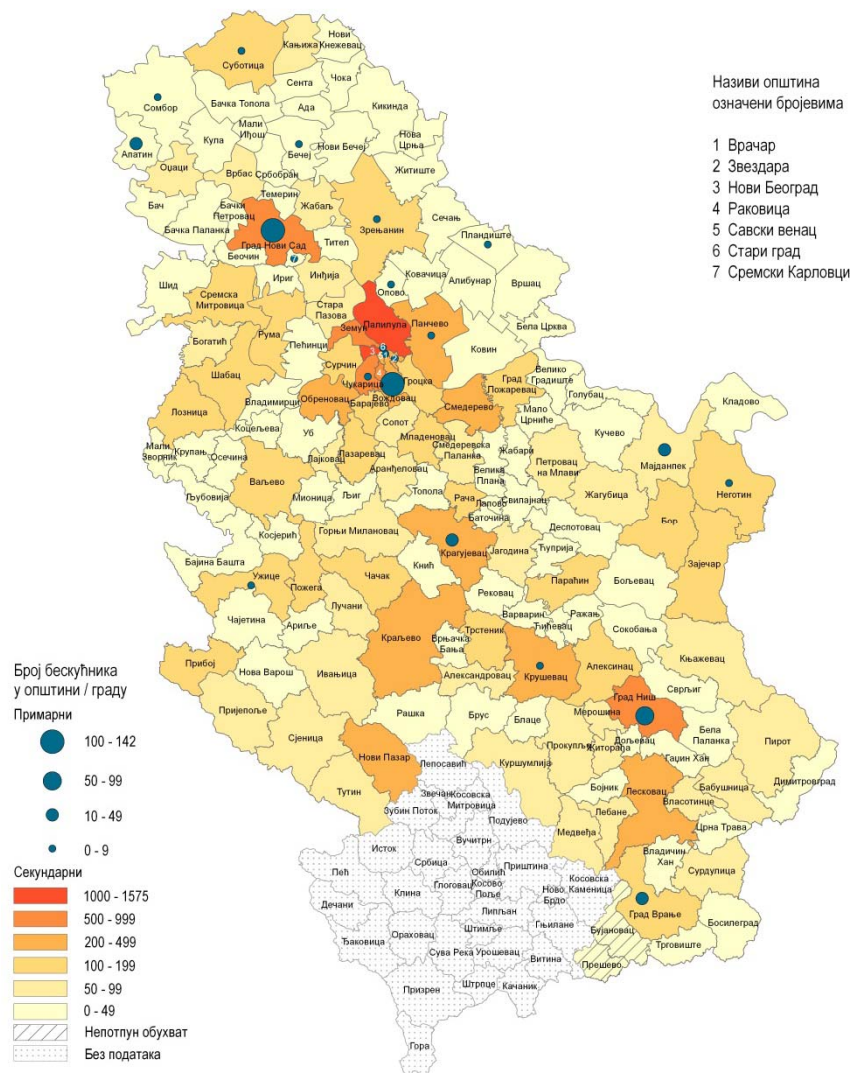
Називи општина означени бројевима

1 Врачар
2 Звездара
3 Нови Београд
4 Раковица
5 Савски венац
6 Стари град
7 Сремски Карловци

Нови Кнежевац
Кањижа
Суботица
Сента
Чока
Сомбор
Бачка Топола
Ада
Кикинда
Мали Иђош
Нова Црња
Апатин
Кула
Бечеј
Нови Бечеј
Оџаци
Врбас
Србобран
Житиште
Темерин
Бач
Бачки Петровац
Жабаљ
Бачка Паланка
Град Нови Сад
Зрењанин
Сечањ
Тител
Пландиште
Беочин
Ириг
Инђија
Ковачица
Алибунар
Шид
Сремска Митровица
Стара Пазова
Опово
Вршац
Рума
Земун
Палилула
Панчево
Бела Црква
Богатић
Пећинци
Сурчин
Ковин
Шабац
Чукарица
Гроцка
Вождовац
Велико Градиште
Град Пожаревац
Голубац
Кладово
Лозница
Владимирци
Обреновац
Барајево
Смедерево
Мало Црниће
Коцељева
Сопот
Уб
Младеновац
Смедеревска Паланка
Кучево
Мали Зворник
Крупањ
Осечина
Лајковац
Лазаревац
Аранђеловац
Жабари
Петровац на Млави
Мајданпек
Велика Плана
Љубовија
Ваљево
Мионица
Љиг
Топола
Свилајнац
Жагубица
Неготин
Рача
Лапово
Баточина
Деспотовац
Бор
Косјерић
Горњи Милановац
Крагујевац
Јагодина
Ћуприја
Бајина Башта
Кнић
Зајечар
Ужице
Пожега
Чачак
Параћин
Бољевац
Лучани
Рековац
Чајетина
Ариље
Варварин
Ражањ
Сокобања
Ћићевац
Краљево
Врњачка Бања
Трстеник
Прибој
Нова Варош
Ивањица
Александровац
Крушевац
Алексинац
Књажевац
Број бескућника у општини / граду
Пријепоље
Сврљиг
Град Ниш
Примарни
Рашка
Брус
Блаце
Мерошина
Бела Паланка
100 - 142
Сјеница
Нови Пазар
Прокупље
Житорађа
Дољевац
Гаџин Хан
Пирот
Лепосавић
Куршумлија
50 - 99
Тутин
Звечан
Косовска Митровица
Бојник
Лесковац
Бабушница
Димитровград
Зубин Поток
Лебане
Власотинце
10 - 49
Подујево
0 - 9
Вучитрн
Медвеђа
Црна Трава
Исток
Србица
Приштина
Владичин Хан
Сурдулица
Секундарни
Обилић
Пећ
Клина
Глоговац
Косово Поље
Ново Брдо
Косовска Каменица
1000 - 1575
Дечани
Липљан
Град Врање
Босилеград
500 - 999
Ораховац
Штимље
Гњилане
Бујановац
200 - 499
Ђаковица
Сува Река
Урошевац
Витина
Трговиште
100 - 199
Призрен
Штрпце
Качаник
Прешево
50 - 99
0 - 49
Непотпун обухват
Без података
Гора